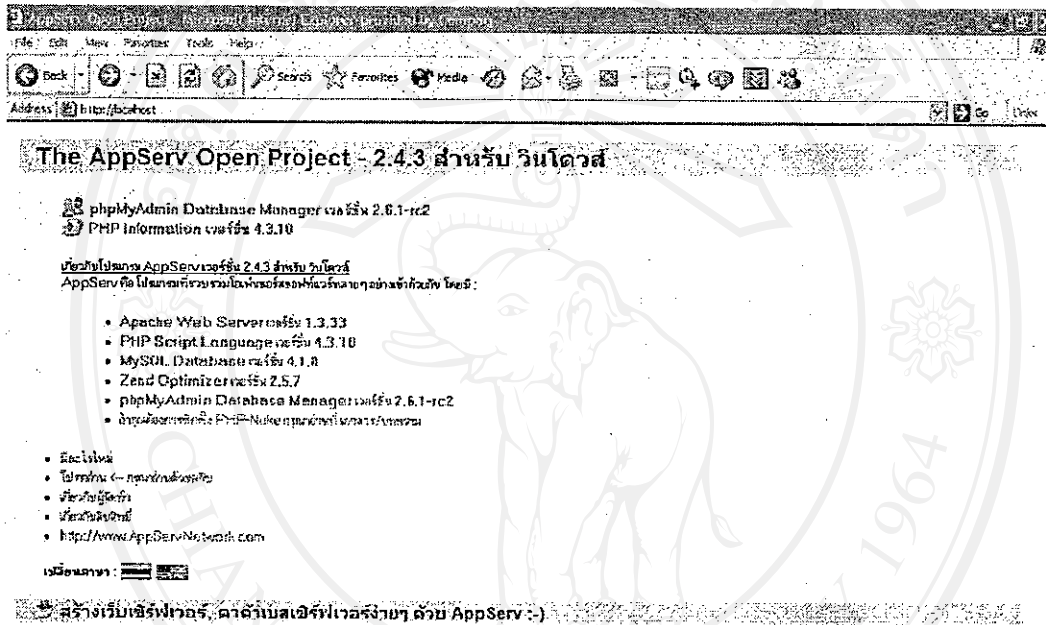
AppServ Open Project - Microsoft Internet Explorer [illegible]

File Edit View Favorites Tools Help

Back Search Favorites Media

Address http://localhost Go Links

The AppServ Open Project - 2.4.3 สำหรับ วินโดวส์

phpMyAdmin Database Manager เวอร์ชั่น 2.6.1-rc2
PHP Information เวอร์ชั่น 4.3.10

เกี่ยวกับโปรแกรม AppServ เวอร์ชั่น 2.4.3 สำหรับ วินโดวส์
AppServ คือ โปรแกรมที่รวบรวมโปรแกรมเซิร์ฟเวอร์หลายๆอย่างเข้าด้วยกัน โดยมี :

- Apache Web Server เวอร์ชั่น 1.3.33
- PHP Script Language เวอร์ชั่น 4.3.10
- MySQL Database เวอร์ชั่น 4.1.8
- Zend Optimizer เวอร์ชั่น 2.5.7
- phpMyAdmin Database Manager เวอร์ชั่น 2.6.1-rc2
- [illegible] PHP-Nuke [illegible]

- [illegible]
- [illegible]
- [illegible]
- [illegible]
- http://www.AppServNetwork.com

เปลี่ยนภาษา :

สร้างเว็บเซิร์ฟเวอร์, ดาต้าเบสเซิร์ฟเวอร์ง่ายๆ ด้วย AppServ :-)